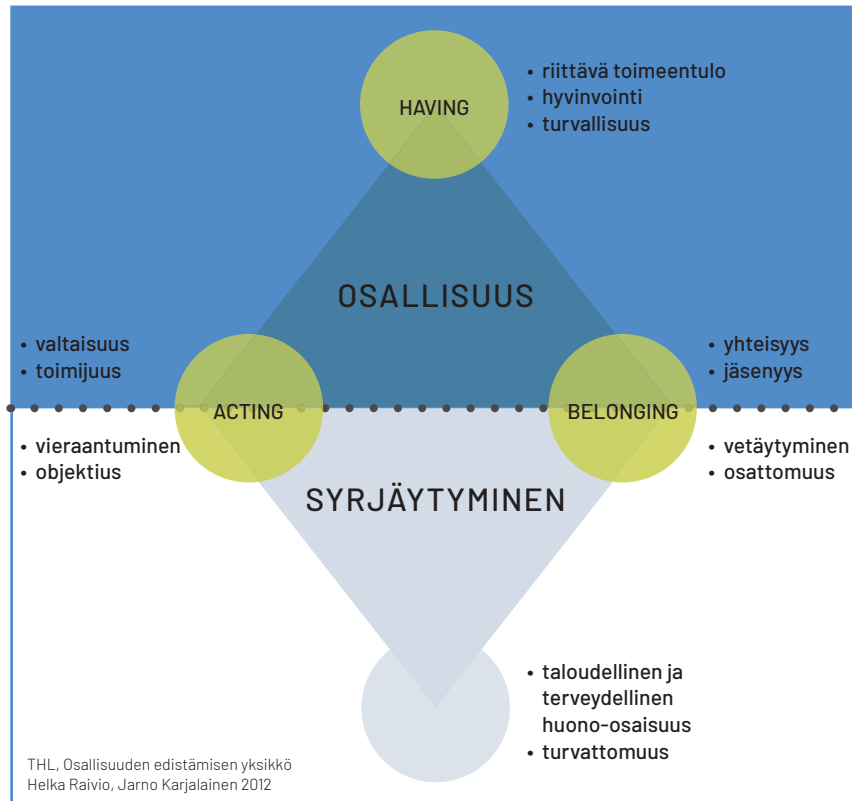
HAVING

• riittävä toimeentulo
• hyvinvointi
• turvallisuus

OSALLISUUS

• valtaisuus
• toimijuus

ACTING

BELONGING

• yhteisyys
• jäsenyys

• vieraantuminen
• objektius

SYRJÄYTYMINEN

• vetäytyminen
• osattomuus

• taloudellinen ja terveydellinen huono-osaisuus
• turvattomuus

THL, Osallisuuden edistämisen yksikkö
Helka Raivio, Jarno Karjalainen 2012